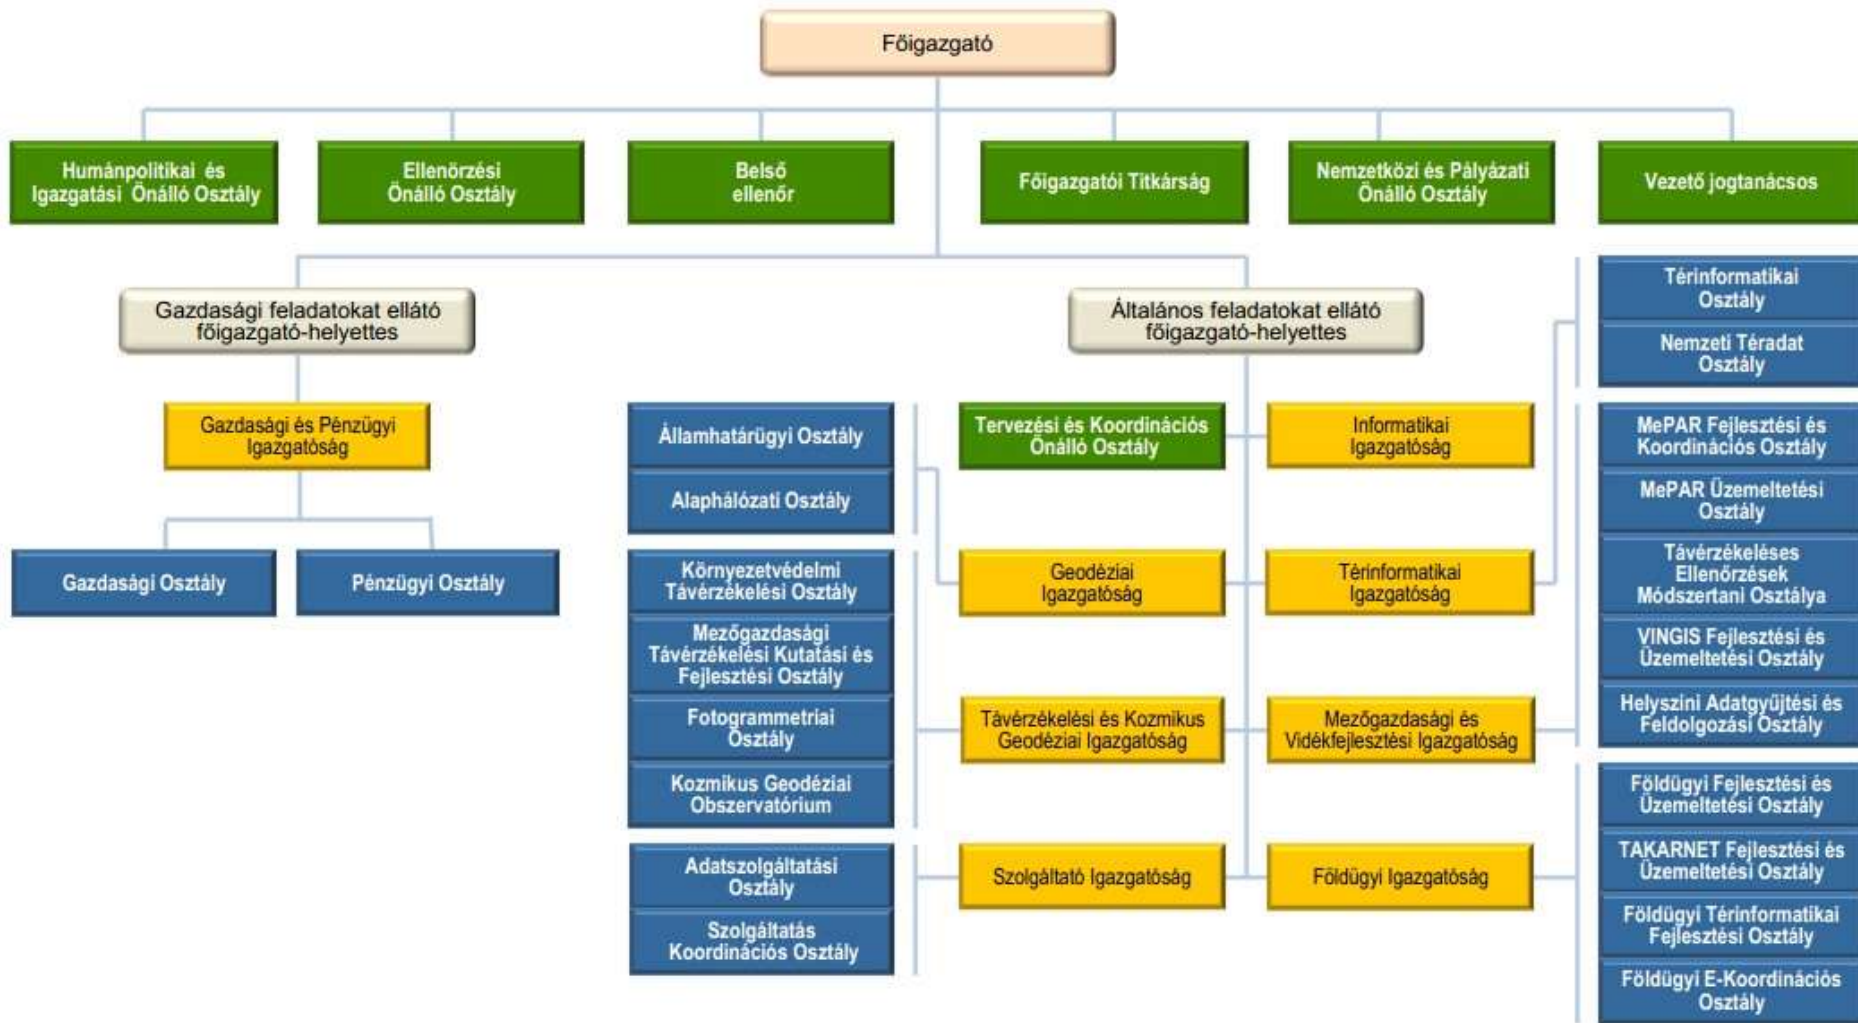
Főigazgató

Humánpolitikai és Igazgatási Önálló Osztály

Ellenőrzési Önálló Osztály

Belső ellenőr

Főigazgatói Titkárság

Nemzetközi és Pályázati Önálló Osztály

Vezető jogtanácsos

Gazdasági feladatokat ellátó főigazgató-helyettes

Általános feladatokat ellátó főigazgató-helyettes

Gazdasági és Pénzügyi Igazgatóság

Gazdasági Osztály

Pénzügyi Osztály

Államhatárügyi Osztály

Alaphálózati Osztály

Környezetvédelmi Távérzékelési Osztály

Mezőgazdasági Távérzékelési Kutatási és Fejlesztési Osztály

Fotogrammetriai Osztály

Kozmikus Geodéziai Obszervatórium

Adatszolgáltatási Osztály

Szolgáltatás Koordinációs Osztály

Tervezési és Koordinációs Önálló Osztály

Geodéziai Igazgatóság

Távérzékelési és Kozmikus Geodéziai Igazgatóság

Szolgáltató Igazgatóság

Informatikai Igazgatóság

Térinformatikai Igazgatóság

Mezőgazdasági és Vidékfejlesztési Igazgatóság

Földügyi Igazgatóság

Térinformatikai Osztály

Nemzeti Téradat Osztály

MePAR Fejlesztési és Koordinációs Osztály

MePAR Üzemeltetési Osztály

Távérzékeléses Ellenőrzések Módszertani Osztálya

VINGIS Fejlesztési és Üzemeltetési Osztály

Helyszíni Adatgyűjtési és Feldolgozási Osztály

Földügyi Fejlesztési és Üzemeltetési Osztály

TAKARNET Fejlesztési és Üzemeltetési Osztály

Földügyi Térinformatikai Fejlesztési Osztály

Földügyi E-Koordinációs Osztály